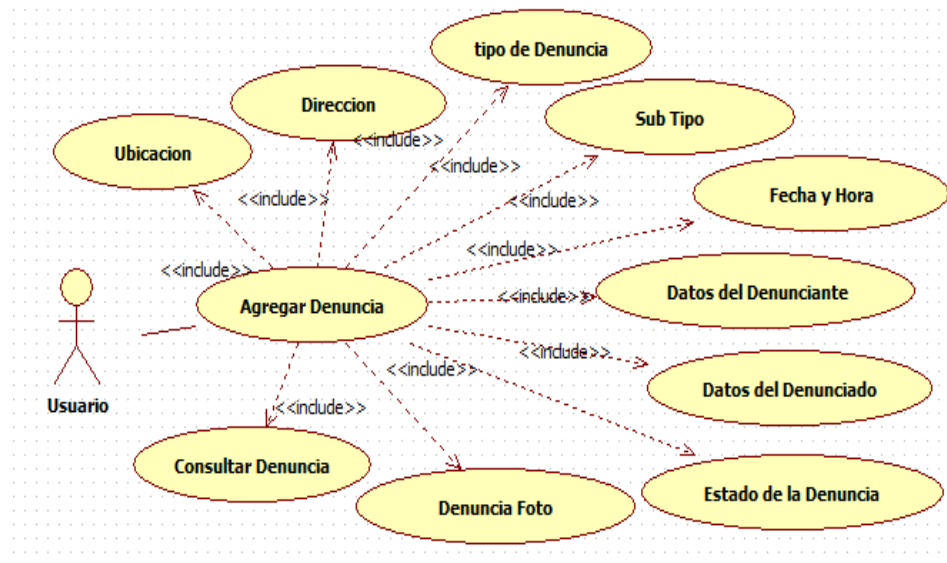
tipo de Denuncia

Direccion

Sub Tipo

Ubicacion

<<include>>

<<include>>

Fecha y Hora

<<include>>

<<include>>

<<include>>

<<include>>

Agregar Denuncia

<<include>>

Datos del Denunciante

<<include>>

Usuario

<<include>>

Datos del Denunciado

<<include>>

Consultar Denuncia

Estado de la Denuncia

Denuncia Foto